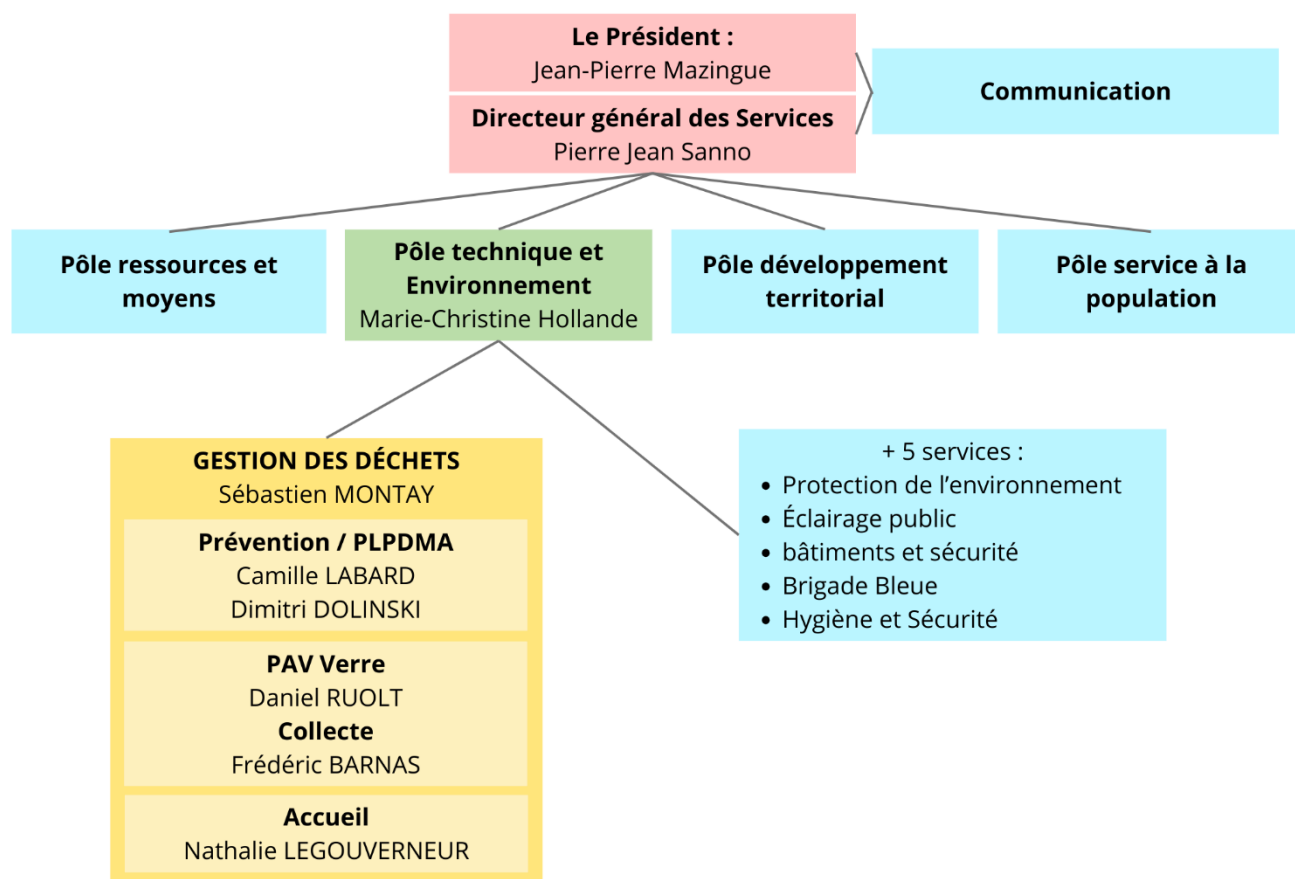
Le Président :
Jean-Pierre Mazingue

Directeur général des Services
Pierre Jean Sanno

Communication

Pôle ressources et moyens

Pôle technique et Environnement
Marie-Christine Hollande

Pôle développement territorial

Pôle service à la population

GESTION DES DÉCHETS
Sébastien MONTAY

Prévention / PLPDMA
Camille LABARD
Dimitri DOLINSKI

PAV Verre
Daniel RUOLT
Collecte
Frédéric BARNAS

Accueil
Nathalie LEGOUVERNEUR

+ 5 services :
- Protection de l'environnement
- Éclairage public
- bâtiments et sécurité
- Brigade Bleue
- Hygiène et Sécurité